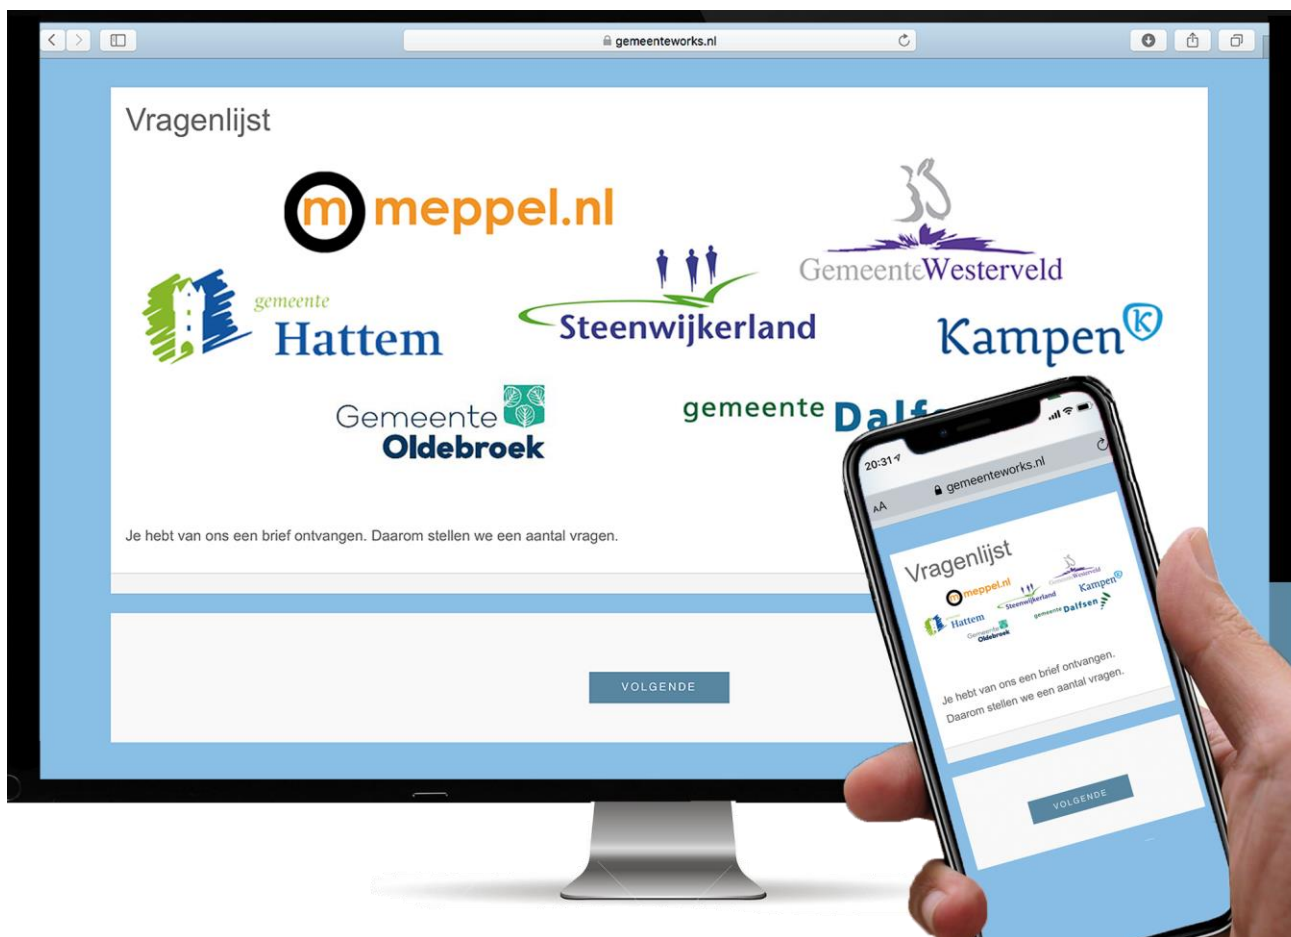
gemeenteworks.nl

Vragenlijst

meppel.nl

GemeenteWesterveld

gemeente Hattem

Steenwijkerland

Kampen

Gemeente Oldebroek

gemeente Dalf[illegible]

Je hebt van ons een brief ontvangen. Daarom stellen we een aantal vragen.

VOLGENDE

20:31

AA

gemeenteworks.nl

Vragenlijst

meppel.nl

Gemeente Westerveld

Kampen

Steenwijkerland

Hattem

gemeente Dalfsen

Gemeente Oldebroek

Je hebt van ons een brief ontvangen. Daarom stellen we een aantal vragen.

VOLGENDE